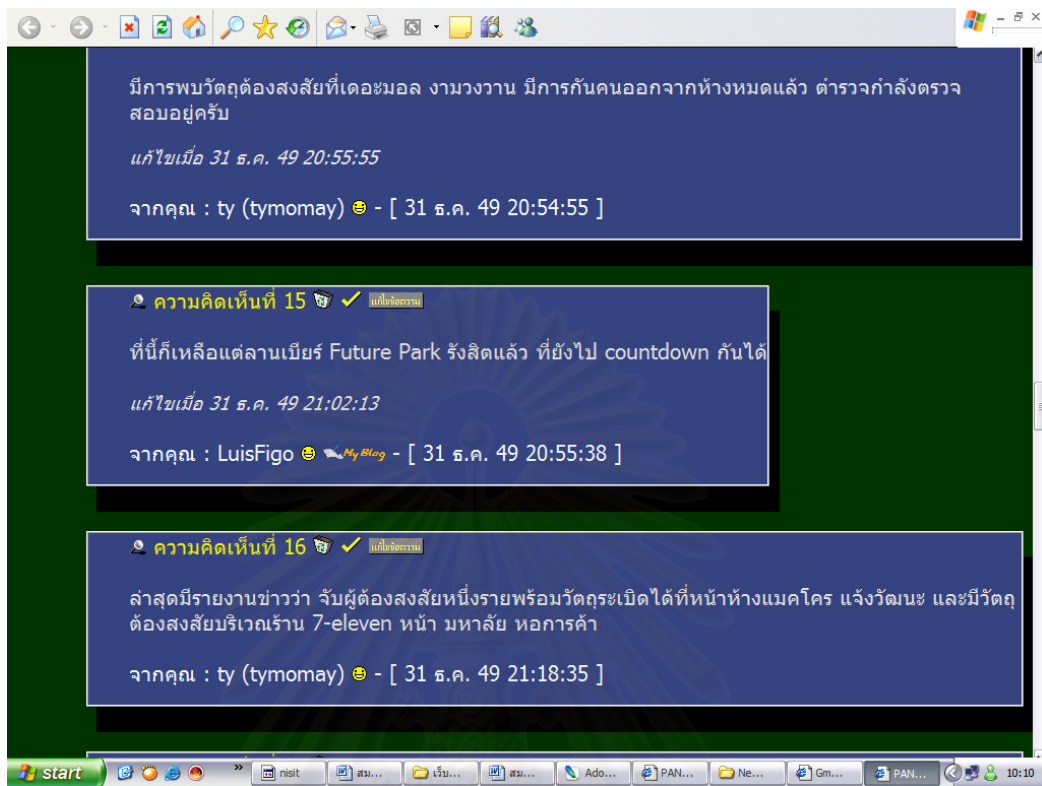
มีการพบวัตถุต้องสงสัยที่เดอะมอล งามวงวาน มีการกันคนออกจากห้างหมดแล้ว ตำรวจกำลังตรวจสอบอยู่ครับ

แก้ไขเมื่อ 31 ธ.ค. 49 20:55:55

จากคุณ : ty (tymomay) - [ 31 ธ.ค. 49 20:54:55 ]

ความคิดเห็นที่ 15 แก้ไขข้อความ

ที่นี้ก็เหลือแต่ลานเบียร์ Future Park รังสิตแล้ว ที่ยังไป countdown กันได้

แก้ไขเมื่อ 31 ธ.ค. 49 21:02:13

จากคุณ : LuisFigo My Blog - [ 31 ธ.ค. 49 20:55:38 ]

ความคิดเห็นที่ 16 แก้ไขข้อความ

ล่าสุดมีรายงานข่าวว่า จับผู้ต้องสงสัยหนึ่งรายพร้อมวัตถุระเบิดได้ที่หน้าห้างแมคโคร แจ้งวัฒนะ และมีวัตถุต้องสงสัยบริเวณร้าน 7-eleven หน้า มหาลัย หอการค้า

จากคุณ : ty (tymomay) - [ 31 ธ.ค. 49 21:18:35 ]

start | nisit | สม... | เว็บ... | สม... | Ado... | PAN... | Ne... | Gm... | PAN... | 10:10